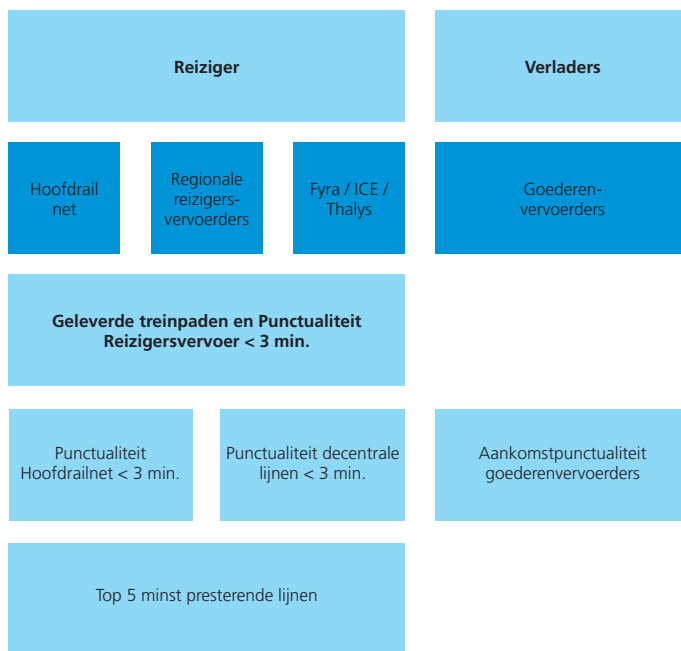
Reiziger

Verladers

Hoofdrail net

Regionale reizigersvervoerders

Fyra / ICE / Thalys

Goederenvervoerders

Geleverde treinpaden en Punctualiteit Reizigersvervoer < 3 min.

Punctualiteit Hoofdrailnet < 3 min.

Punctualiteit decentrale lijnen < 3 min.

Aankomstpunctualiteit goederenvervoerders

Top 5 minst presterende lijnen